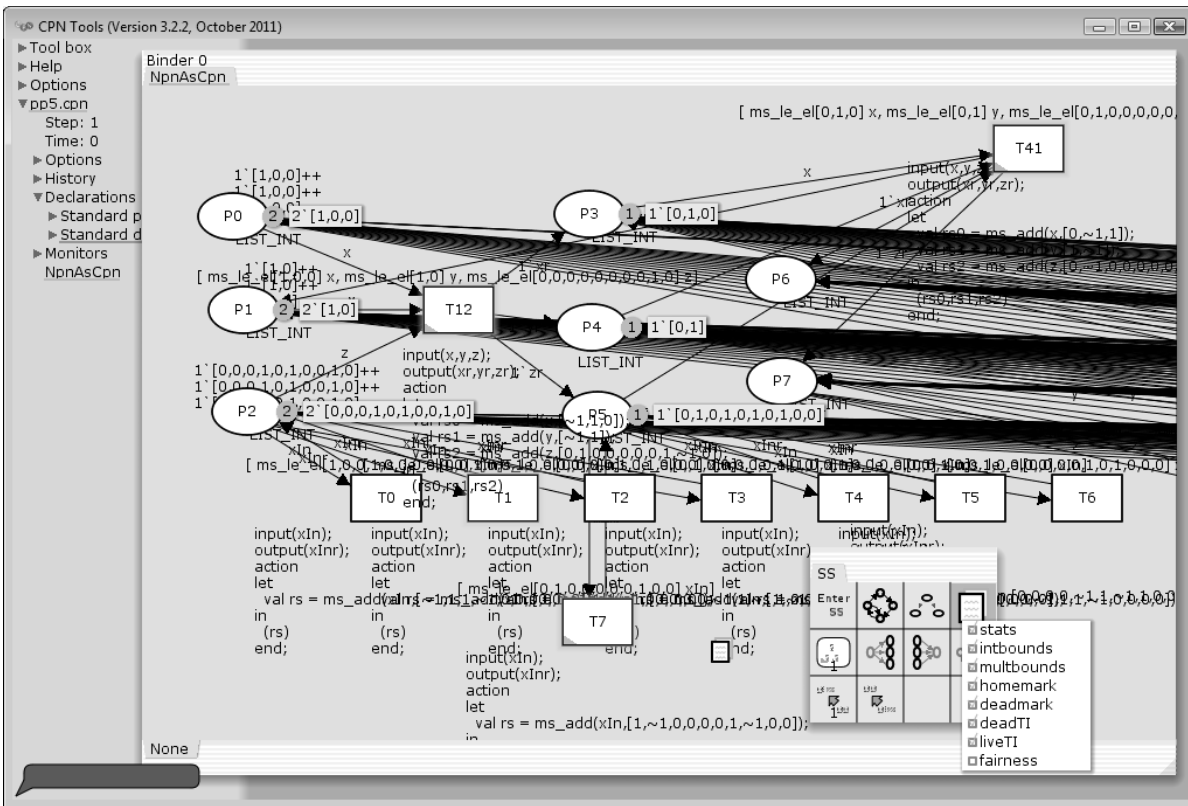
CPN Tools (Version 3.2.2, October 2011)

▶Tool box
▶Help
▶Options
▼pp5.cpn
Step: 1
Time: 0
▶Options
▶History
▼Declarations
▶Standard p
▶Standard d
▶Monitors
NpnAsCpn

Binder 0
NpnAsCpn

[ ms_le_el[0,1,0] x, ms_le_el[0,1] y, ms_le_el[0,1,0,0,0,0,

T41

x

input(x,y,z);
output(xr,yr,zr);
action
let
val rs0 = ms_add(x,[0,~1,1]);
val rs2 = ms_add(z,[0,~1,0,0,0,0,
in
(rs0,rs1,rs2)
end;

1`[1,0,0]++
1`[1,0,0]++

P0 2 2`[1,0,0]
LIST_INT

P3 1 1`[0,1,0]
LIST_INT

x

P6
LIST_INT

1`[1,0]++
[ ms_le_el[1,0,0] x, ms_le_el[1,0] y, ms_le_el[0,0,0,0,0,0,0,0,1,0] z]

P1 2 2`[1,0]
LIST_INT

T12

P4 1 1`[0,1]
LIST_INT

z

1`[0,0,0,1,0,1,0,0,1,0]++
1`[0,0,0,1,0,1,0,0,1,0]++

input(x,y,z);
output(xr,yr,zr);
action

P7
LIST_INT

P2 2 2`[0,0,0,1,0,1,0,0,1,0]
LIST_INT

P5 1 1`[0,1,0,1,0,1,0,1,0,0]

val rs1 = ms_add(y,[~1,1]);
(rs0,rs1,rs2)
end;

xIn xInr

[ ms_le_el[1,0,0 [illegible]

T0 T1 T2 T3 T4 T5 T6

input(xIn);
output(xInr);
action
let
val rs = ms_add(xIn,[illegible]
in
(rs)
end;

input(xIn);
output(xInr);
action
let
in
(rs)
end;

input(xIn);
output(xInr);
action
let
in
(rs)
end;

input(xIn);
output(xInr);
action
let
in
(rs)
end;

input(xIn);
output(xInr);
action
let
in
(rs)
end;

input(xIn);

[ ms_le_el[0,1,0,0,0,0,1,0,0] xIn]

T7

input(xIn);
output(xInr);
action
let
val rs = ms_add(xIn,[1,~1,0,0,0,0,1,~1,0,0]);
in

SS
Enter SS

stats
intbounds
multbounds
homemark
deadmark
deadTI
liveTI
fairness

None